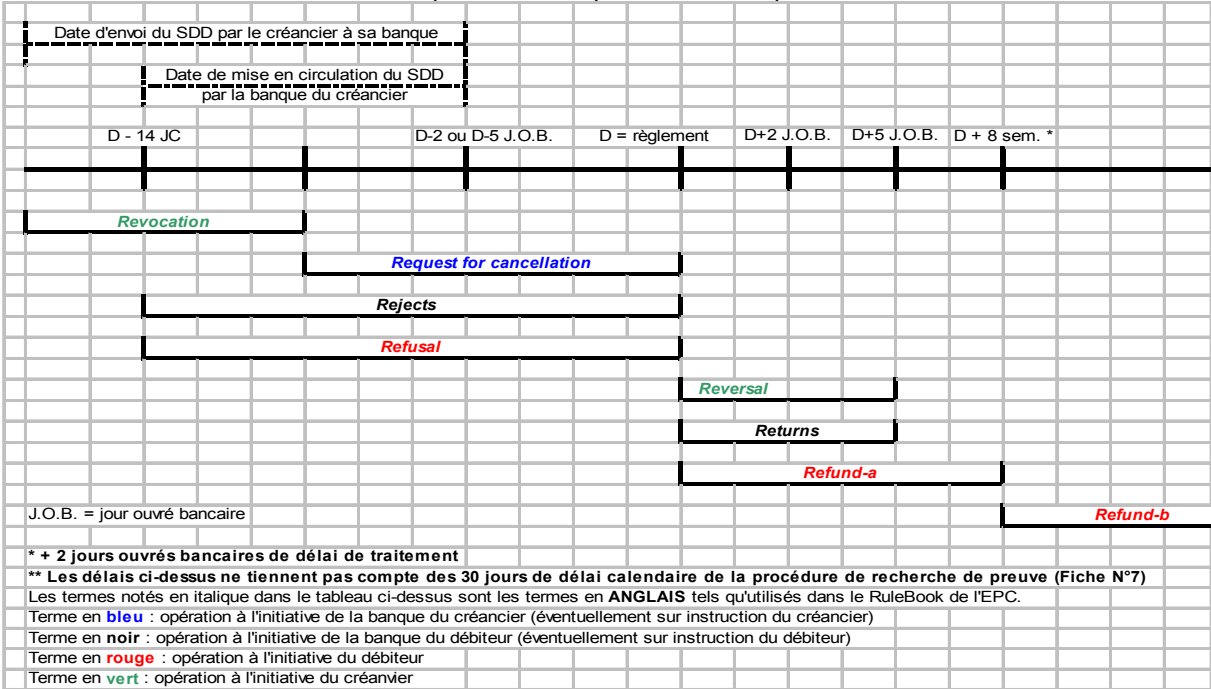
Date d'envoi du SDD par le créancier à sa banque

Date de mise en circulation du SDD par la banque du créancier

D - 14 JC

D-2 ou D-5 J.O.B.

D = règlement

D+2 J.O.B.

D+5 J.O.B.

D + 8 sem. *

Revocation

Request for cancellation

Rejects

Refusal

Reversal

Returns

Refund-a

J.O.B. = jour ouvré bancaire

Refund-b

* + 2 jours ouvrés bancaires de délai de traitement

** Les délais ci-dessus ne tiennent pas compte des 30 jours de délai calendaire de la procédure de recherche de preuve (Fiche N°7)

Les termes notés en italique dans le tableau ci-dessus sont les termes en ANGLAIS tels qu'utilisés dans le RuleBook de l'EPC.

Terme en bleu : opération à l'initiative de la banque du créancier (éventuellement sur instruction du créancier)

Terme en noir : opération à l'initiative de la banque du débiteur (éventuellement sur instruction du débiteur)

Terme en rouge : opération à l'initiative du débiteur

Terme en vert : opération à l'initiative du créanvier